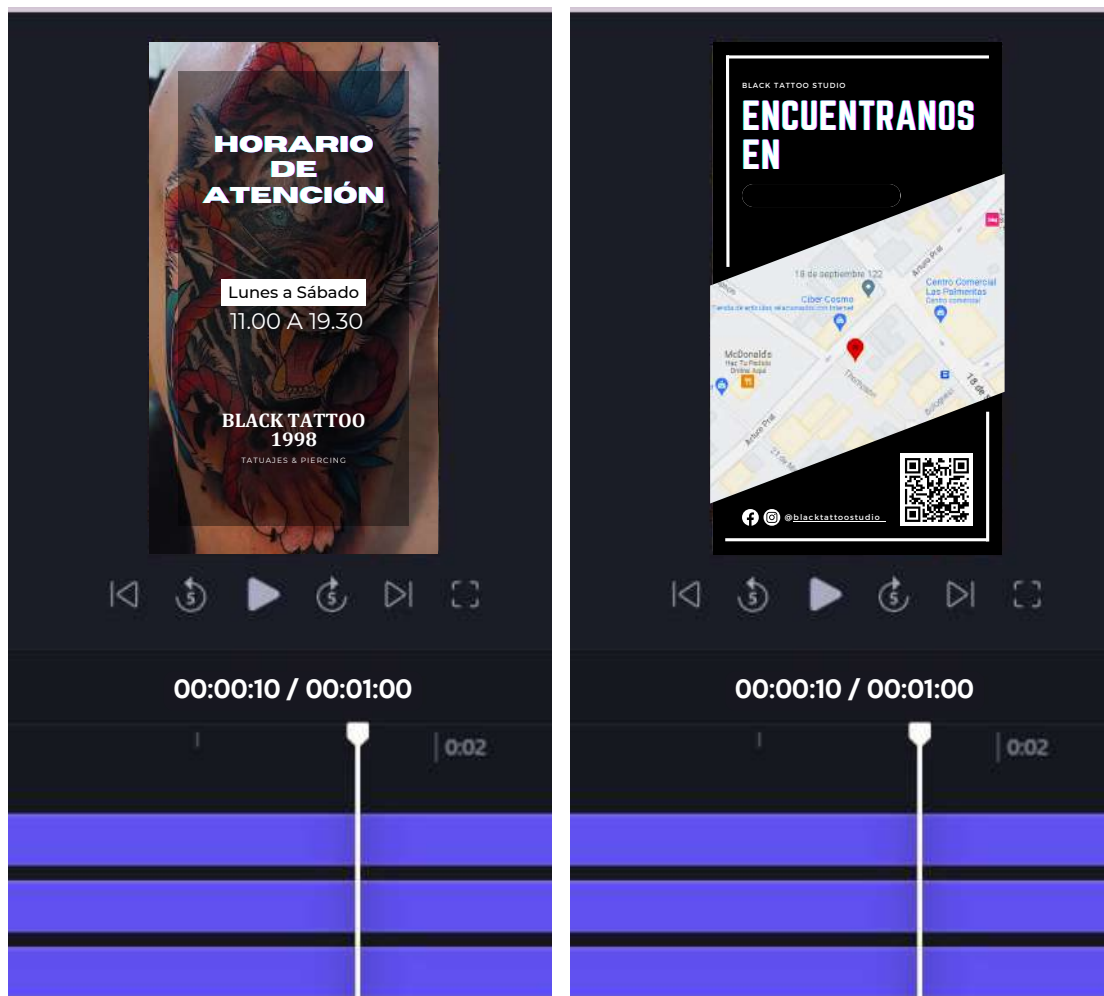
HORARIO DE ATENCIÓN

Lunes a Sábado
11.00 A 19.30

BLACK TATTOO 1998
TATUAJES & PIERCING

00:00:10 / 00:01:00

0:02

BLACK TATTOO STUDIO

ENCUENTRANOS EN

18 de septiembre 122
Arturo Prat
Ciber Cosmo
Centro Comercial Las Palmeras
Centro comercial
McDonald's
Thompson
Arturo Prat
18 de

@blacktattoostudio

00:00:10 / 00:01:00

0:02